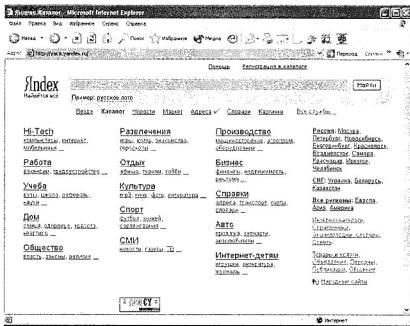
Яндекс.Каталог - Microsoft Internet Explorer

Файл Правка Вид Избранное Сервис Справка

Назад Поиск Избранное Медиа

Адрес http://yaca.yandex.ru/

Переход Ссылки

Помощь Регистрация в каталоге

Яndex
Найдётся всё

Пример: русское лото

Найти

Везде Каталог Новости Маркет Адреса Справки Картинки Все службы

Hi-Tech
компьютеры, интернет, мобильные...

Работа
вакансии, трудоустройство...

Учеба
вузы, школы, рефераты, курсы...

Дом
семья, здоровье, красота, квартира...

Общество
власть, законы, религия...

Развлечения
игры, юмор, знакомства, прогнозы...

Отдых
афиша, туризм, хобби...

Культура
кино, музыка, литература...

Спорт
футбол, хоккей, соревнования...

СМИ
новости, газеты, ТВ...

Производство
машиностроение, агропром, оборудование...

Бизнес
финансы, недвижимость, реклама...

Справки
адреса, транспорт, карты, словари...

Авто
продажа, запчасти, автомобилисты...

Интернет-статьи
статьи, литература, журналы...

Россия, Москва, Петербург, Новосибирск, Екатеринбург, Красноярск, Владивосток, Самара, Краснодар, Иркутск, Челябинск

СНГ: Украина, Беларусь, Казахстан

Все регионы: Европа, Азия, Америка

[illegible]

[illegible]

Народные сайты

Интернет